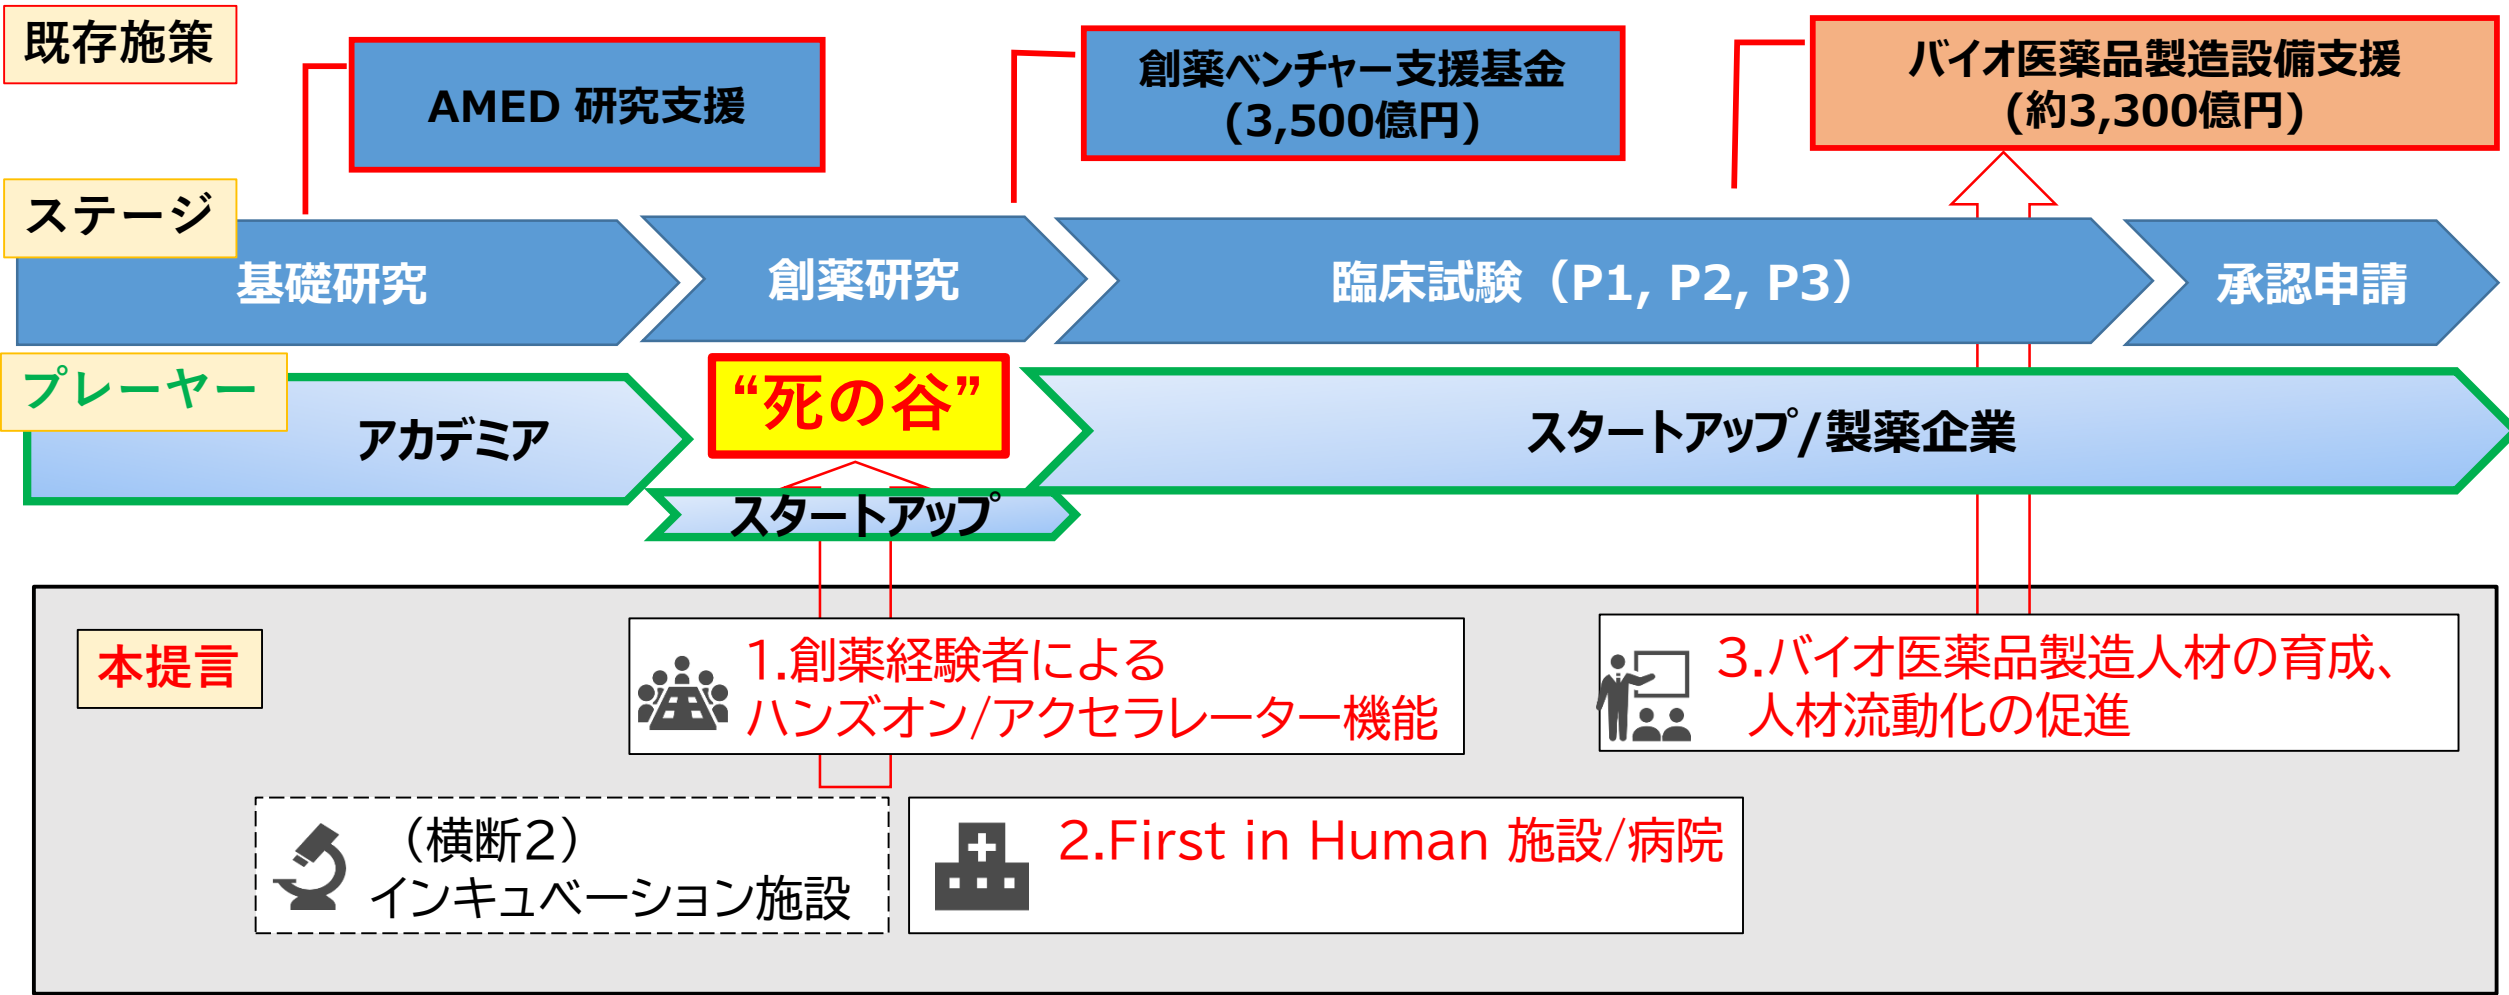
既存施策

AMED 研究支援

創薬ベンチャー支援基金
(3,500億円)

バイオ医薬品製造設備支援
(約3,300億円)

ステージ

基礎研究

創薬研究

臨床試験（P1, P2, P3）

承認申請

プレーヤー

アカデミア

“死の谷”

スタートアップ/製薬企業

スタートアップ

本提言

1.創薬経験者による
ハンズオン/アクセラレーター機能

3.バイオ医薬品製造人材の育成、
人材流動化の促進

（横断2）
インキュベーション施設

2.First in Human 施設/病院